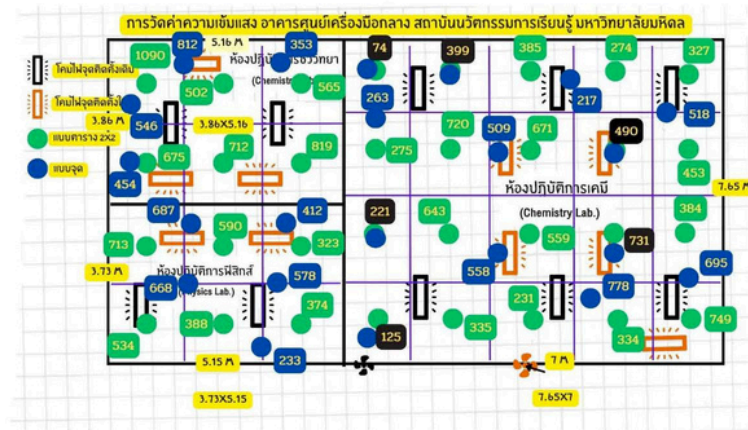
การวัดค่าความเข้มแสง อาคารศูนย์เครื่องมือกลาง สถาบันนวัตกรรมการเรียนรู้ มหาวิทยาลัยมหิดล

โคมไฟจุดติดตั้งเดิม
โคมไฟจุดติดตั้ง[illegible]
แบบตาราง 2x2
แบบจุด

5.16 ม.
ห้องปฏิบัติการชีววิทยา
(Chemistry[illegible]
3.86 ม.
3.86X5.16
ห้องปฏิบัติการเคมี
(Chemistry Lab.)
7.65 ม.
3.73 ม.
ห้องปฏิบัติการฟิสิกส์
([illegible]ysics Lab.)
5.15 ม.
7 ม.
3.73X5.15
7.65X7

1090 812 353 502 565 546 712 819 675 454 687 412 590 713 323 578 668 374 388 534 233
74 399 385 274 327 263 217 518 720 509 671 490 275 453 221 643 384 559 731 558 695 778 231 749 335 334 125